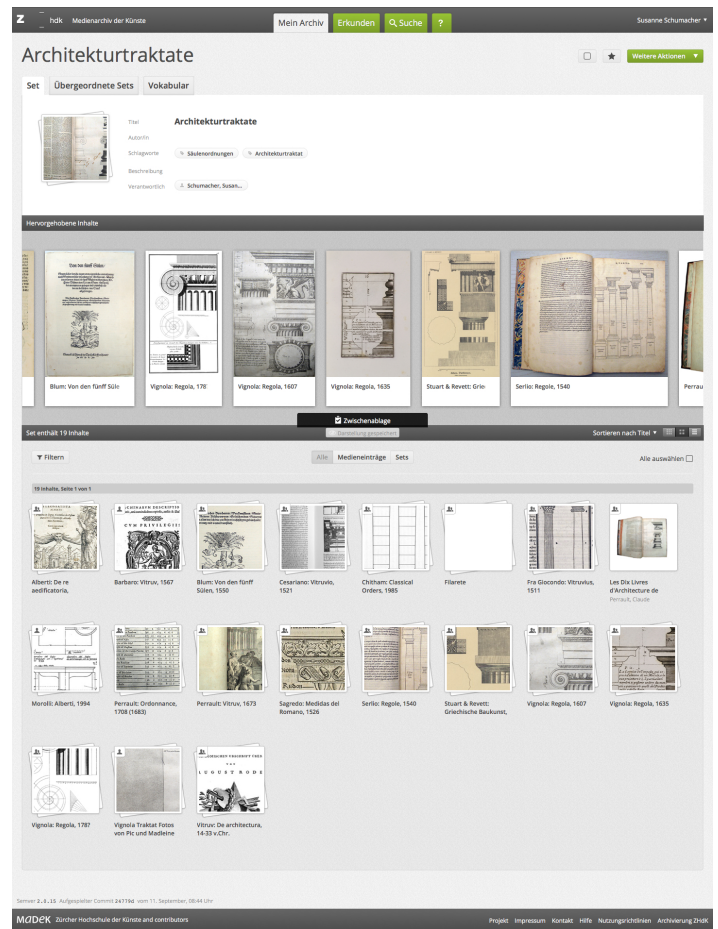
Z hdk Medienarchiv der Künste

Mein Archiv Erkunden Suche ?

Susanne Schumacher ▾

Architekturtraktate

Weitere Aktionen ▾

Set Übergeordnete Sets Vokabular

Titel Architekturtraktate
Autor/in
Schlagworte Säulenordnungen Architekturtraktat
Beschreibung
Verantwortlich Schumacher, Susan...

Hervorgehobene Inhalte

Blum: Von den fünff Süle
Vignola: Regola, 178
Vignola: Regola, 1607
Vignola: Regola, 1635
Stuart & Revett: Grie
Serlio: Regole, 1540
Perraul

Zwischenablage
Bearbeitung gespeichert

Set enthält 19 Inhalte

Sortieren nach Titel ▾

Filtern

Alle Medieneinträge Sets

Alle auswählen

19 Inhalte, Seite 1 von 1

Alberti: De re aedificatoria,
Barbaro: Vitruv, 1567
Blum: Von den fünff Sülen, 1550
Cesariano: Vitruvio, 1521
Chitham: Classical Orders, 1985
Filarete
Fra Giocondo: Vitruvius, 1511
Les Dix Livres d'Architecture de
Perrault, Claude

Morolli: Alberti, 1994
Perrault: Ordonnance, 1708 (1683)
Perrault: Vitruv, 1673
Sagredo: Medidas del Romano, 1526
Serlio: Regole, 1540
Stuart & Revett: Griechische Baukunst,
Vignola: Regola, 1607
Vignola: Regola, 1635

Vignola: Regola, 1787
Vignola Traktat Fotos von Pic und Madleine
Vitruv: De architectura, 14-33 v.Chr.

Server 2.0.15 Aufgespielter Commit 24779d vom 11. September, 08:44 Uhr

MADEK Zürcher Hochschule der Künste and contributors

Projekt Impressum Kontakt Hilfe Nutzungsrichtlinien Archivierung ZHdK